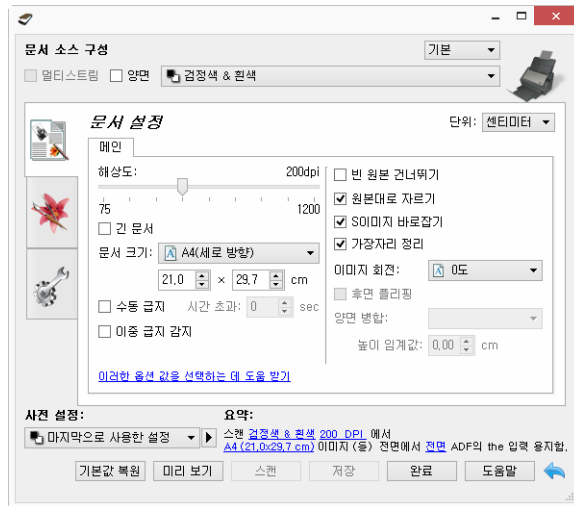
문서 소스 구성
기본
멀티스트림 양면 검정색 & 흰색

문서 설정
단위: 센티미터
메인
해상도: 200dpi
75 1200
긴 문서
문서 크기: A4(세로 방향)
21,0 × 29,7 cm
수동 급지 시간 초과: 0 sec
이중 급지 감지
빈 원본 건너뛰기
원본대로 자르기
이미지 바로잡기
가장자리 정리
이미지 회전: 0도
후면 플리핑
양면 병합:
높이 임계값: 0,00 cm
이러한 옵션 값을 선택하는 데 도움 받기

사전 설정:
마지막으로 사용한 설정
요약:
스캔 검정색 & 흰색 200 DPI 에서 A4 (21,0x29,7 cm) 이미지 (들) 전면에서 전면 ADF의 the 입력 용지함.
기본값 복원 미리 보기 스캔 저장 완료 도움말